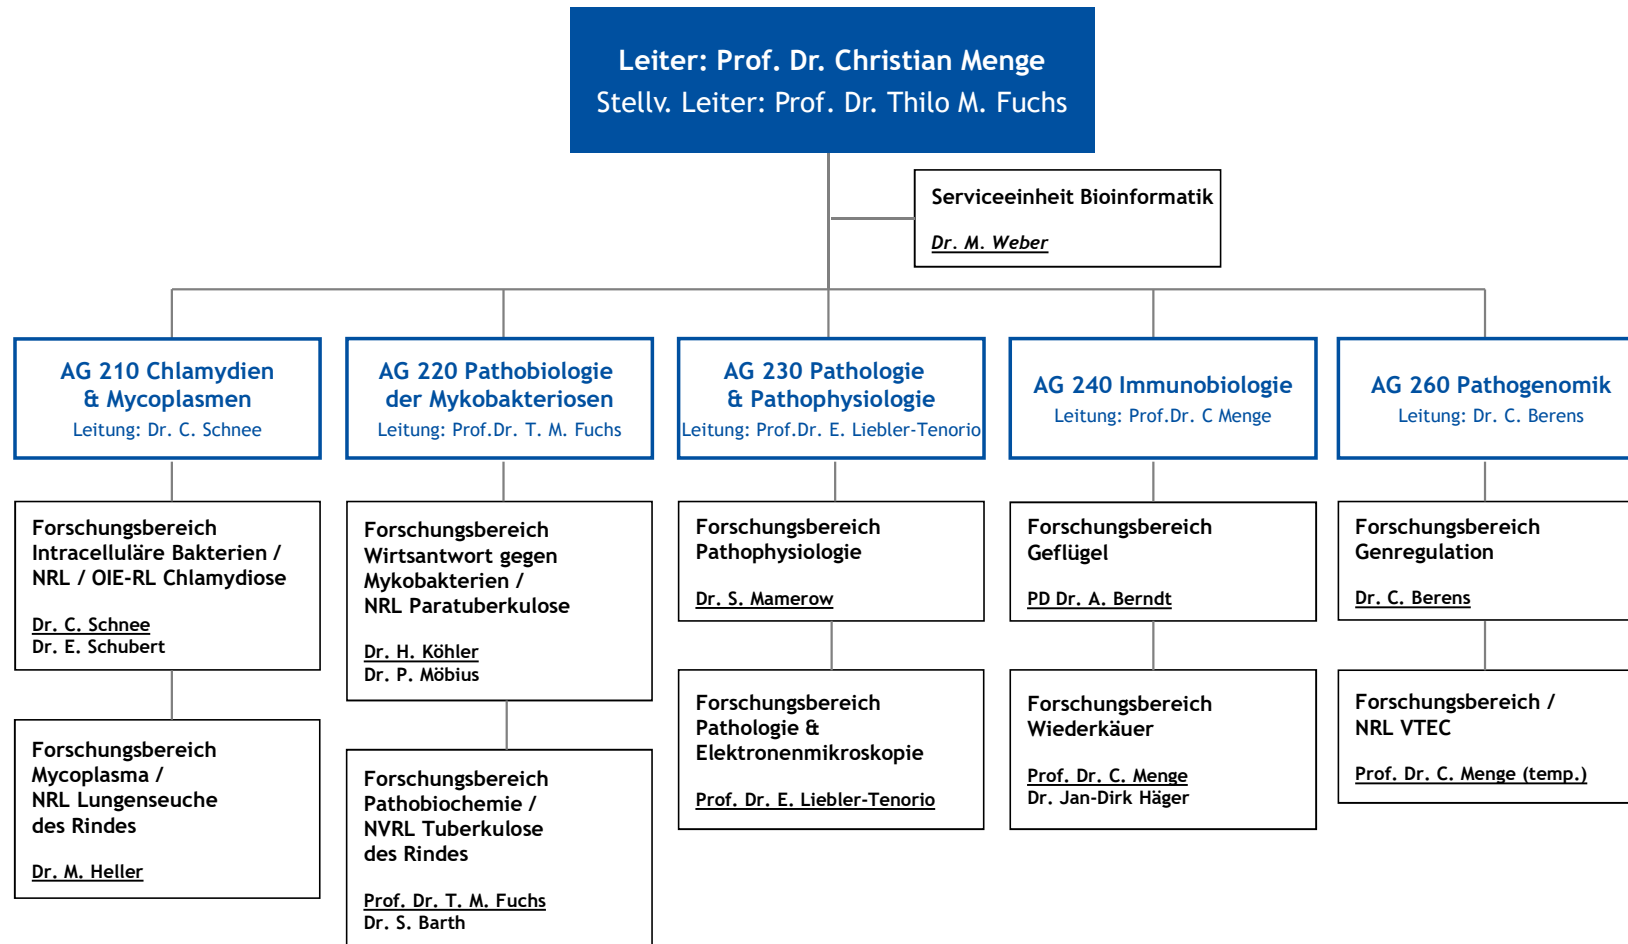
Leiter: Prof. Dr. Christian Menge
Stellv. Leiter: Prof. Dr. Thilo M. Fuchs

Serviceeinheit Bioinformatik
Dr. M. Weber

AG 210 Chlamydien & Mycoplasmen
Leitung: Dr. C. Schnee

Forschungsbereich Intracelluläre Bakterien / NRL / OIE-RL Chlamydiose
Dr. C. Schnee
Dr. E. Schubert

Forschungsbereich Mycoplasma / NRL Lungenseuche des Rindes
Dr. M. Heller

AG 220 Pathobiologie der Mykobakteriosen
Leitung: Prof.Dr. T. M. Fuchs

Forschungsbereich Wirtsantwort gegen Mykobakterien / NRL Paratuberkulose
Dr. H. Köhler
Dr. P. Möbius

Forschungsbereich Pathobiochemie / NVRL Tuberkulose des Rindes
Prof. Dr. T. M. Fuchs
Dr. S. Barth

AG 230 Pathologie & Pathophysiologie
Leitung: Prof.Dr. E. Liebler-Tenorio

Forschungsbereich Pathophysiologie
Dr. S. Mamerow

Forschungsbereich Pathologie & Elektronenmikroskopie
Prof. Dr. E. Liebler-Tenorio

AG 240 Immunobiologie
Leitung: Prof.Dr. C Menge

Forschungsbereich Geflügel
PD Dr. A. Berndt

Forschungsbereich Wiederkäuer
Prof. Dr. C. Menge
Dr. Jan-Dirk Häger

AG 260 Pathogenomik
Leitung: Dr. C. Berens

Forschungsbereich Genregulation
Dr. C. Berens

Forschungsbereich / NRL VTEC
Prof. Dr. C. Menge (temp.)